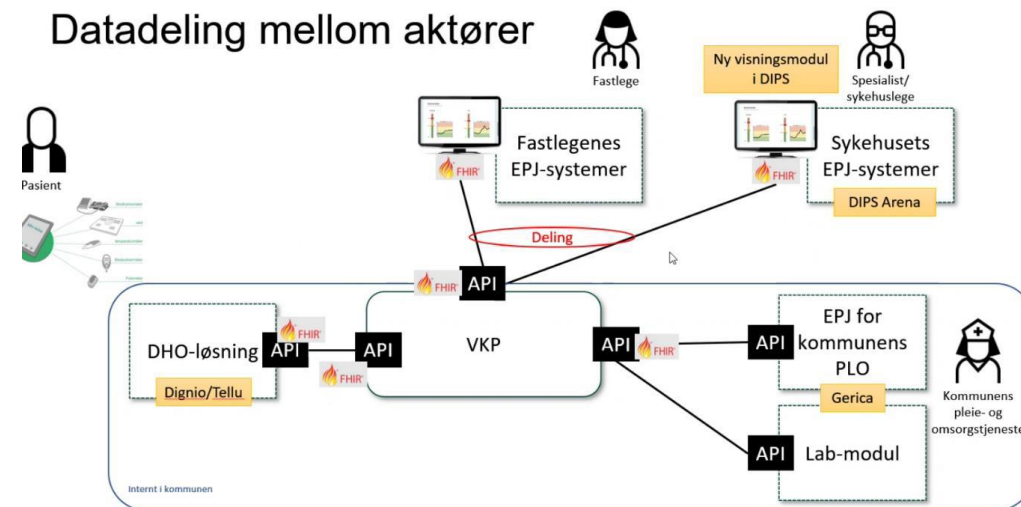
Datadeling mellom aktører

Fastlege

Ny visningsmodul i DIPS

Spesialist/ sykehuslege

Pasient

FHIR

Fastlegenes EPJ-systemer

FHIR

Sykehusets EPJ-systemer

DIPS Arena

Deling

FHIR API

DHO-løsning API

FHIR

API

FHIR

VKP

API FHIR

API

EPJ for kommunens PLO

Gerica

Kommunens pleie- og omsorgstjeneste

Dignio/Tellu

API

Lab-modul

Internt i kommunen